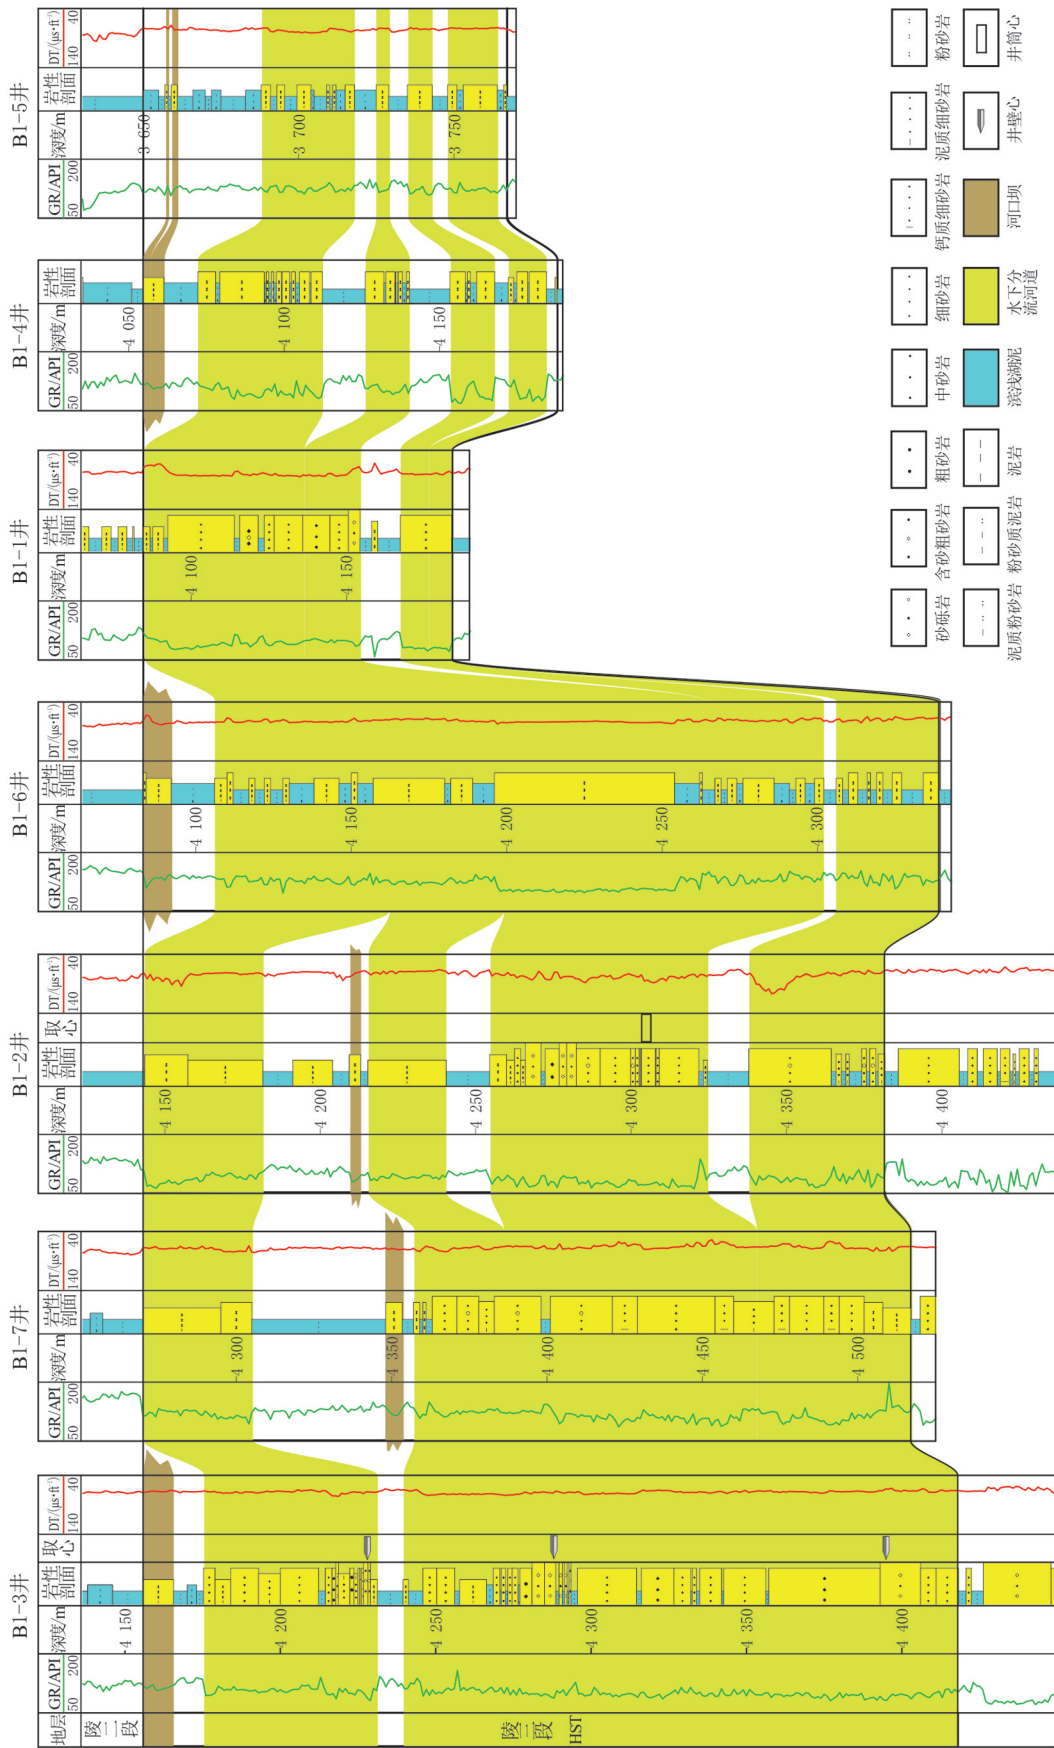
B1-5井
GR/API 50 200
深度/m
岩性剖面
DT/(μs·ft⁻¹) 140 40
-3 650
-3 700
-3 750

B1-4井
GR/API 50 200
深度/m
岩性剖面
-4 050
-4 100
-4 150

B1-1井
GR/API 50 200
深度/m
岩性剖面
DT/(μs·ft⁻¹) 140 40
-4 100
-4 150

B1-6井
GR/API 50 200
深度/m
岩性剖面
DT/(μs·ft⁻¹) 140 40
-4 100
-4 150
-4 200
-4 250
-4 300

B1-2井
GR/API 50 200
深度/m
岩性剖面
取心
DT/(μs·ft⁻¹) 140 40
-4 150
-4 200
-4 250
-4 300
-4 350
-4 400

B1-7井
GR/API 50 200
深度/m
岩性剖面
DT/(μs·ft⁻¹) 140 40
-4 300
-4 350
-4 400
-4 450
-4 500

B1-3井
地层
GR/API 50 200
深度/m
岩性剖面
取心
DT/(μs·ft⁻¹) 140 40
-4 150
-4 200
-4 250
-4 300
-4 350
-4 400
陵一段
陵二段
HST

砾砂岩
含砂粗砂岩
粗砂岩
中砂岩
细砂岩
钙质细砂岩
泥质细砂岩
粉砂岩
泥质粉砂岩
粉砂质泥岩
泥岩
滨浅湖泥
水下分流河道
河口坝
井壁心
井筒心